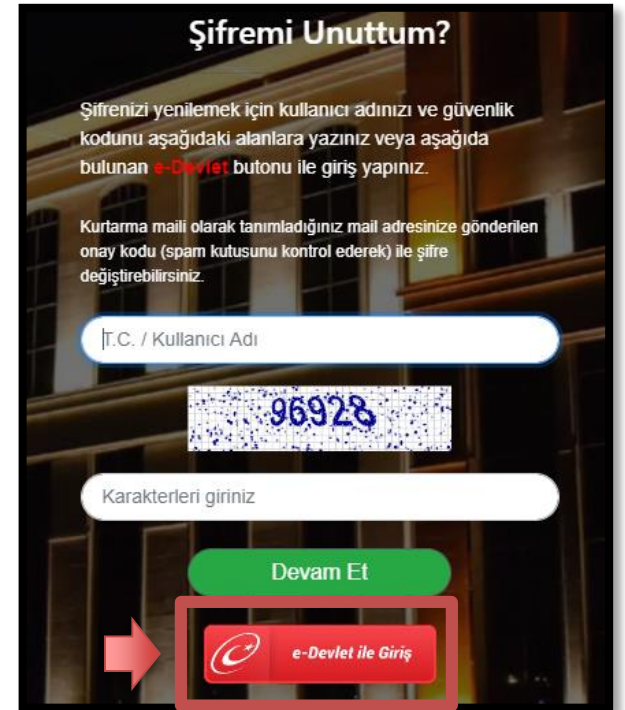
Şifremi Unuttum?

Şifrenizi yenilemek için kullanıcı adınızı ve güvenlik kodunu aşağıdaki alanlara yazınız veya aşağıda bulunan e-Devlet butonu ile giriş yapınız.

Kurtarma maili olarak tanımladığınız mail adresinize gönderilen onay kodu (spam kutusunu kontrol ederek) ile şifre değiştirebilirsiniz.

T.C. / Kullanıcı Adı

96928

Karakterleri giriniz

Devam Et

e-Devlet ile Giriş